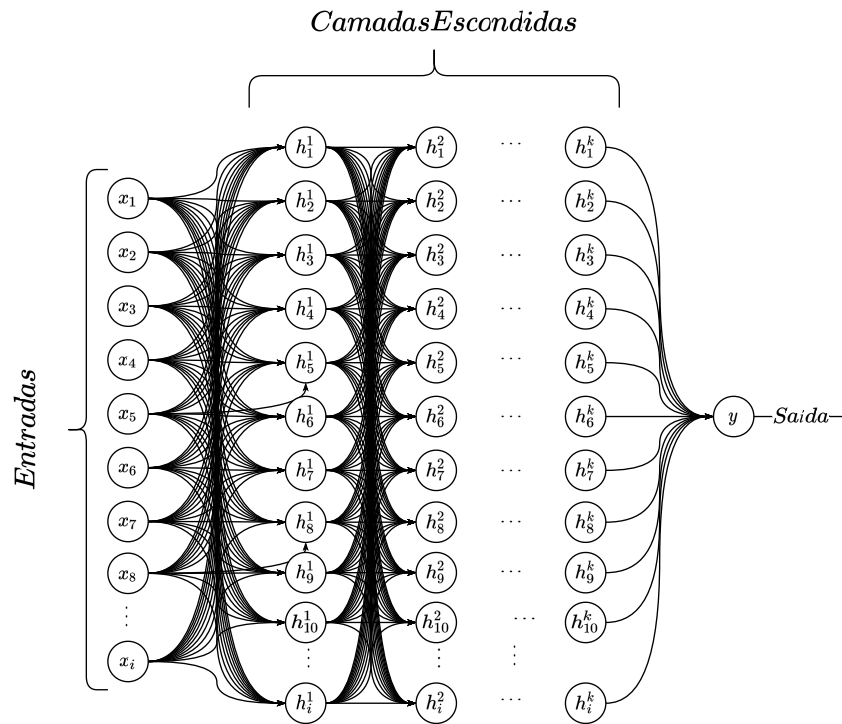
$CamadasEscondidas$

$Entradas$

$x_1$
$x_2$
$x_3$
$x_4$
$x_5$
$x_6$
$x_7$
$x_8$
$\vdots$
$x_i$

$h_1^1$ $h_1^2$ $\cdots$ $h_1^k$
$h_2^1$ $h_2^2$ $\cdots$ $h_2^k$
$h_3^1$ $h_3^2$ $\cdots$ $h_3^k$
$h_4^1$ $h_4^2$ $\cdots$ $h_4^k$
$h_5^1$ $h_5^2$ $\cdots$ $h_5^k$
$h_6^1$ $h_6^2$ $\cdots$ $h_6^k$
$h_7^1$ $h_7^2$ $\cdots$ $h_7^k$
$h_8^1$ $h_8^2$ $\cdots$ $h_8^k$
$h_9^1$ $h_9^2$ $\cdots$ $h_9^k$
$h_{10}^1$ $h_{10}^2$ $\cdots$ $h_{10}^k$
$\vdots$ $\vdots$ $\vdots$
$h_i^1$ $h_i^2$ $\cdots$ $h_i^k$

$y$ $Saida$